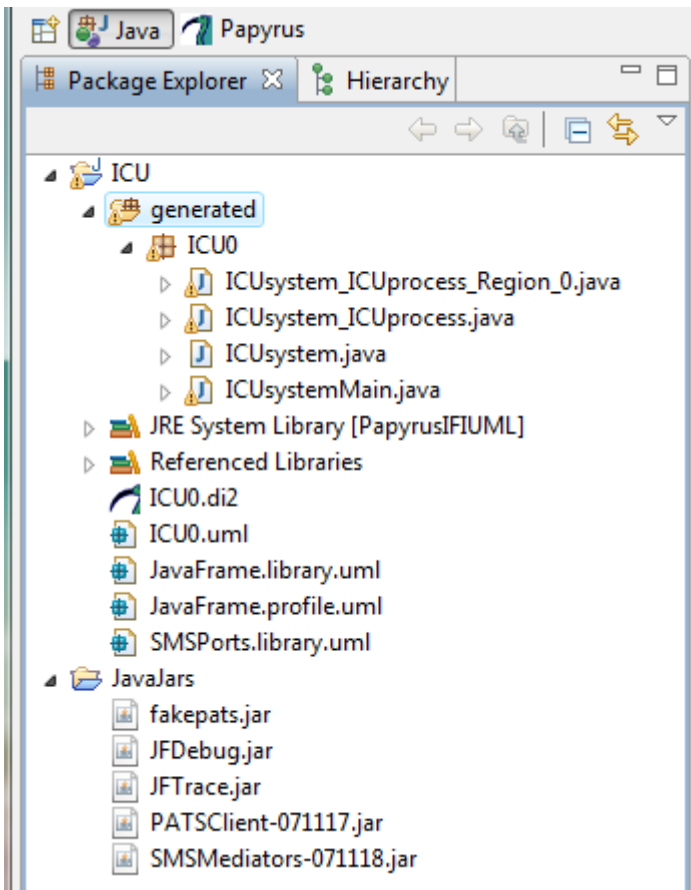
Java Papyrus

Package Explorer ☒ Hierarchy

ICU
generated
ICU0
ICUsystem_ICUprocess_Region_0.java
ICUsystem_ICUprocess.java
ICUsystem.java
ICUsystemMain.java
JRE System Library [PapyrusIFIUML]
Referenced Libraries
ICU0.di2
ICU0.uml
JavaFrame.library.uml
JavaFrame.profile.uml
SMSPorts.library.uml
JavaJars
fakepats.jar
JFDebug.jar
JFTrace.jar
PATSClient-071117.jar
SMSMediators-071118.jar